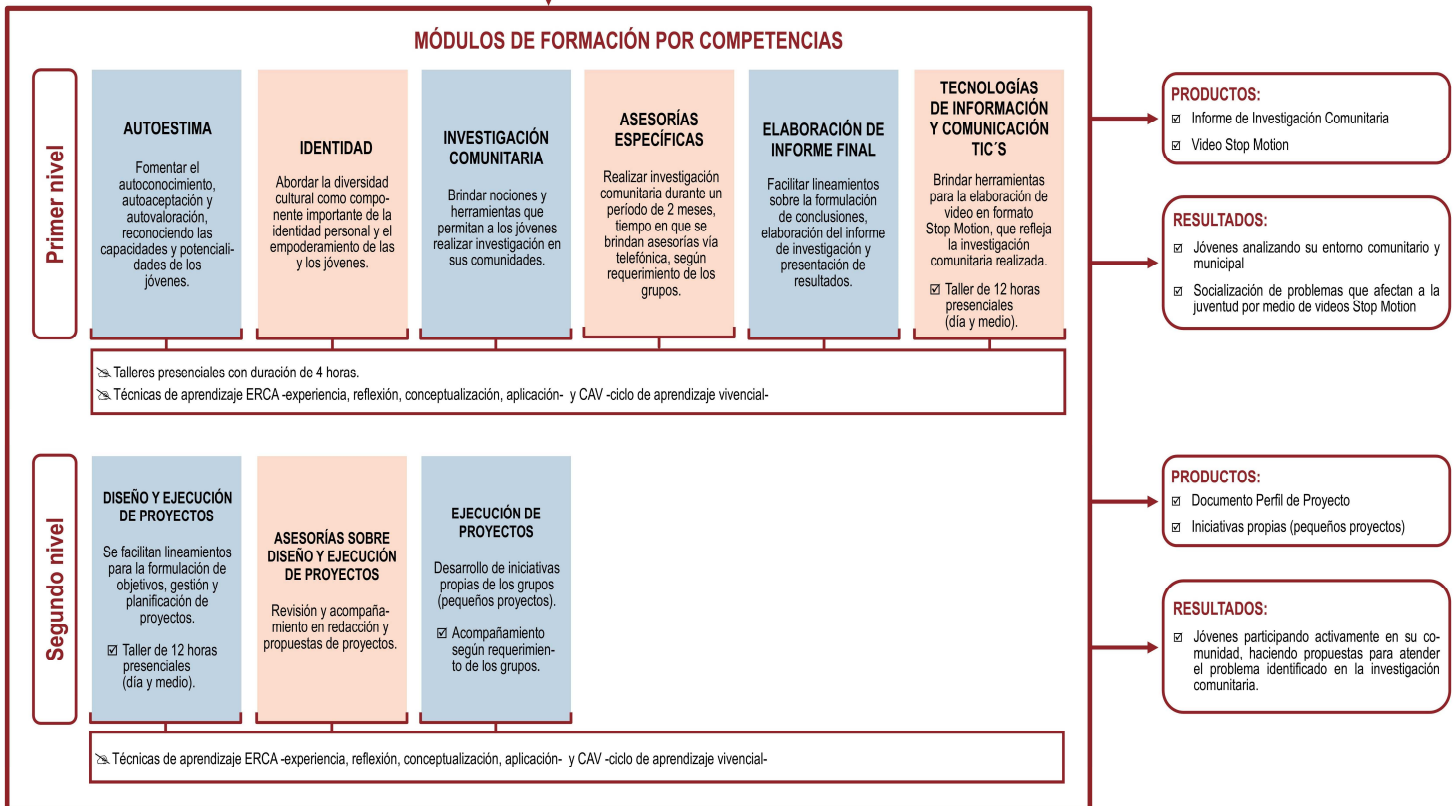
MÓDULOS DE FORMACIÓN POR COMPETENCIAS

Primer nivel

AUTOESTIMA

Fomentar el autoconocimiento, autoaceptación y autovaloración, reconociendo las capacidades y potencialidades de los jóvenes.

IDENTIDAD

Abordar la diversidad cultural como componente importante de la identidad personal y el empoderamiento de las y los jóvenes.

INVESTIGACIÓN COMUNITARIA

Brindar nociones y herramientas que permitan a los jóvenes realizar investigación en sus comunidades.

ASESORÍAS ESPECÍFICAS

Realizar investigación comunitaria durante un período de 2 meses, tiempo en que se brindan asesorías vía telefónica, según requerimiento de los grupos.

ELABORACIÓN DE INFORME FINAL

Facilitar lineamientos sobre la formulación de conclusiones, elaboración del informe de investigación y presentación de resultados.

TECNOLOGÍAS DE INFORMACIÓN Y COMUNICACIÓN TIC´S

Brindar herramientas para la elaboración de video en formato Stop Motion, que refleja la investigación comunitaria realizada.

☑ Taller de 12 horas presenciales (día y medio).

Talleres presenciales con duración de 4 horas.
Técnicas de aprendizaje ERCA -experiencia, reflexión, conceptualización, aplicación- y CAV -ciclo de aprendizaje vivencial-

PRODUCTOS:
☑ Informe de Investigación Comunitaria
☑ Video Stop Motion

RESULTADOS:
☑ Jóvenes analizando su entorno comunitario y municipal
☑ Socialización de problemas que afectan a la juventud por medio de videos Stop Motion

Segundo nivel

DISEÑO Y EJECUCIÓN DE PROYECTOS

Se facilitan lineamientos para la formulación de objetivos, gestión y planificación de proyectos.

☑ Taller de 12 horas presenciales (día y medio).

ASESORÍAS SOBRE DISEÑO Y EJECUCIÓN DE PROYECTOS

Revisión y acompañamiento en redacción y propuestas de proyectos.

EJECUCIÓN DE PROYECTOS

Desarrollo de iniciativas propias de los grupos (pequeños proyectos).

☑ Acompañamiento según requerimiento de los grupos.

Técnicas de aprendizaje ERCA -experiencia, reflexión, conceptualización, aplicación- y CAV -ciclo de aprendizaje vivencial-

PRODUCTOS:
☑ Documento Perfil de Proyecto
☑ Iniciativas propias (pequeños proyectos)

RESULTADOS:
☑ Jóvenes participando activamente en su comunidad, haciendo propuestas para atender el problema identificado en la investigación comunitaria.